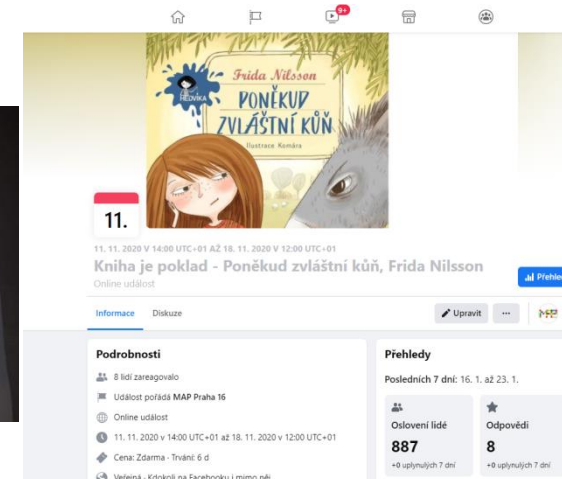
9+

Frida Nilsson
PONĚKUD ZVLÁŠTNÍ KŮŇ
Ilustrace Komára
MEDVÍDKA

11.

11. 11. 2020 V 14:00 UTC+01 AŽ 18. 11. 2020 V 12:00 UTC+01
Kniha je poklad - Poněkud zvláštní kůň, Frida Nilsson
Online událost

Přehle

Informace Diskuze

Upravit ···

Podrobnosti
8 lidí zareagovalo
Událost pořádá MAP Praha 16
Online událost
11. 11. 2020 v 14:00 UTC+01 až 18. 11. 2020 v 12:00 UTC+01
Cena: Zdarma · Trvání: 6 d
Veřejná · Kdokoli na Facebooku i mimo něj

Přehledy
Posledních 7 dní: 16. 1. až 23. 1.
Oslovení lidé
887
+0 uplynulých 7 dní
Odpovědi
8
+0 uplynulých 7 dní